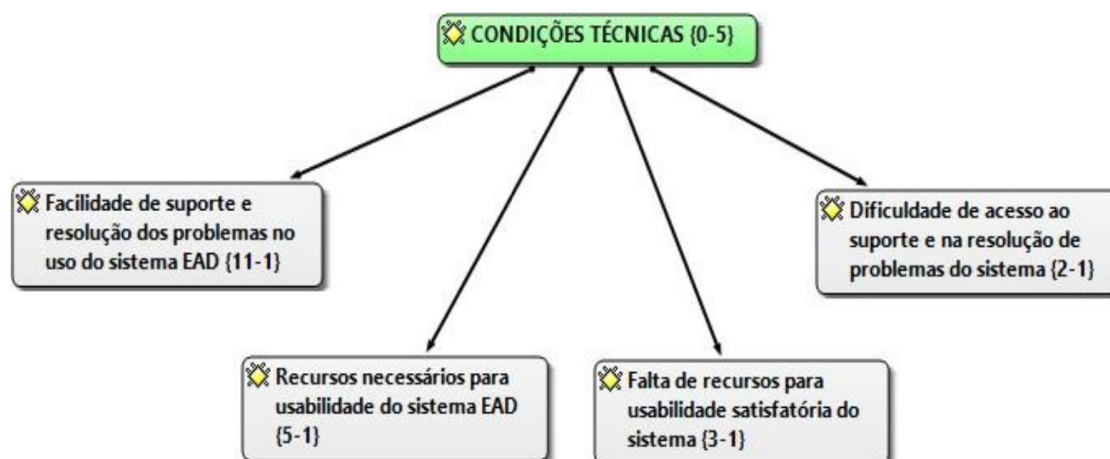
CONDIÇÕES TÉCNICAS {0-5}

Facilidade de suporte e resolução dos problemas no uso do sistema EAD {11-1}

Dificuldade de acesso ao suporte e na resolução de problemas do sistema {2-1}

Recursos necessários para usabilidade do sistema EAD {5-1}

Falta de recursos para usabilidade satisfatória do sistema {3-1}